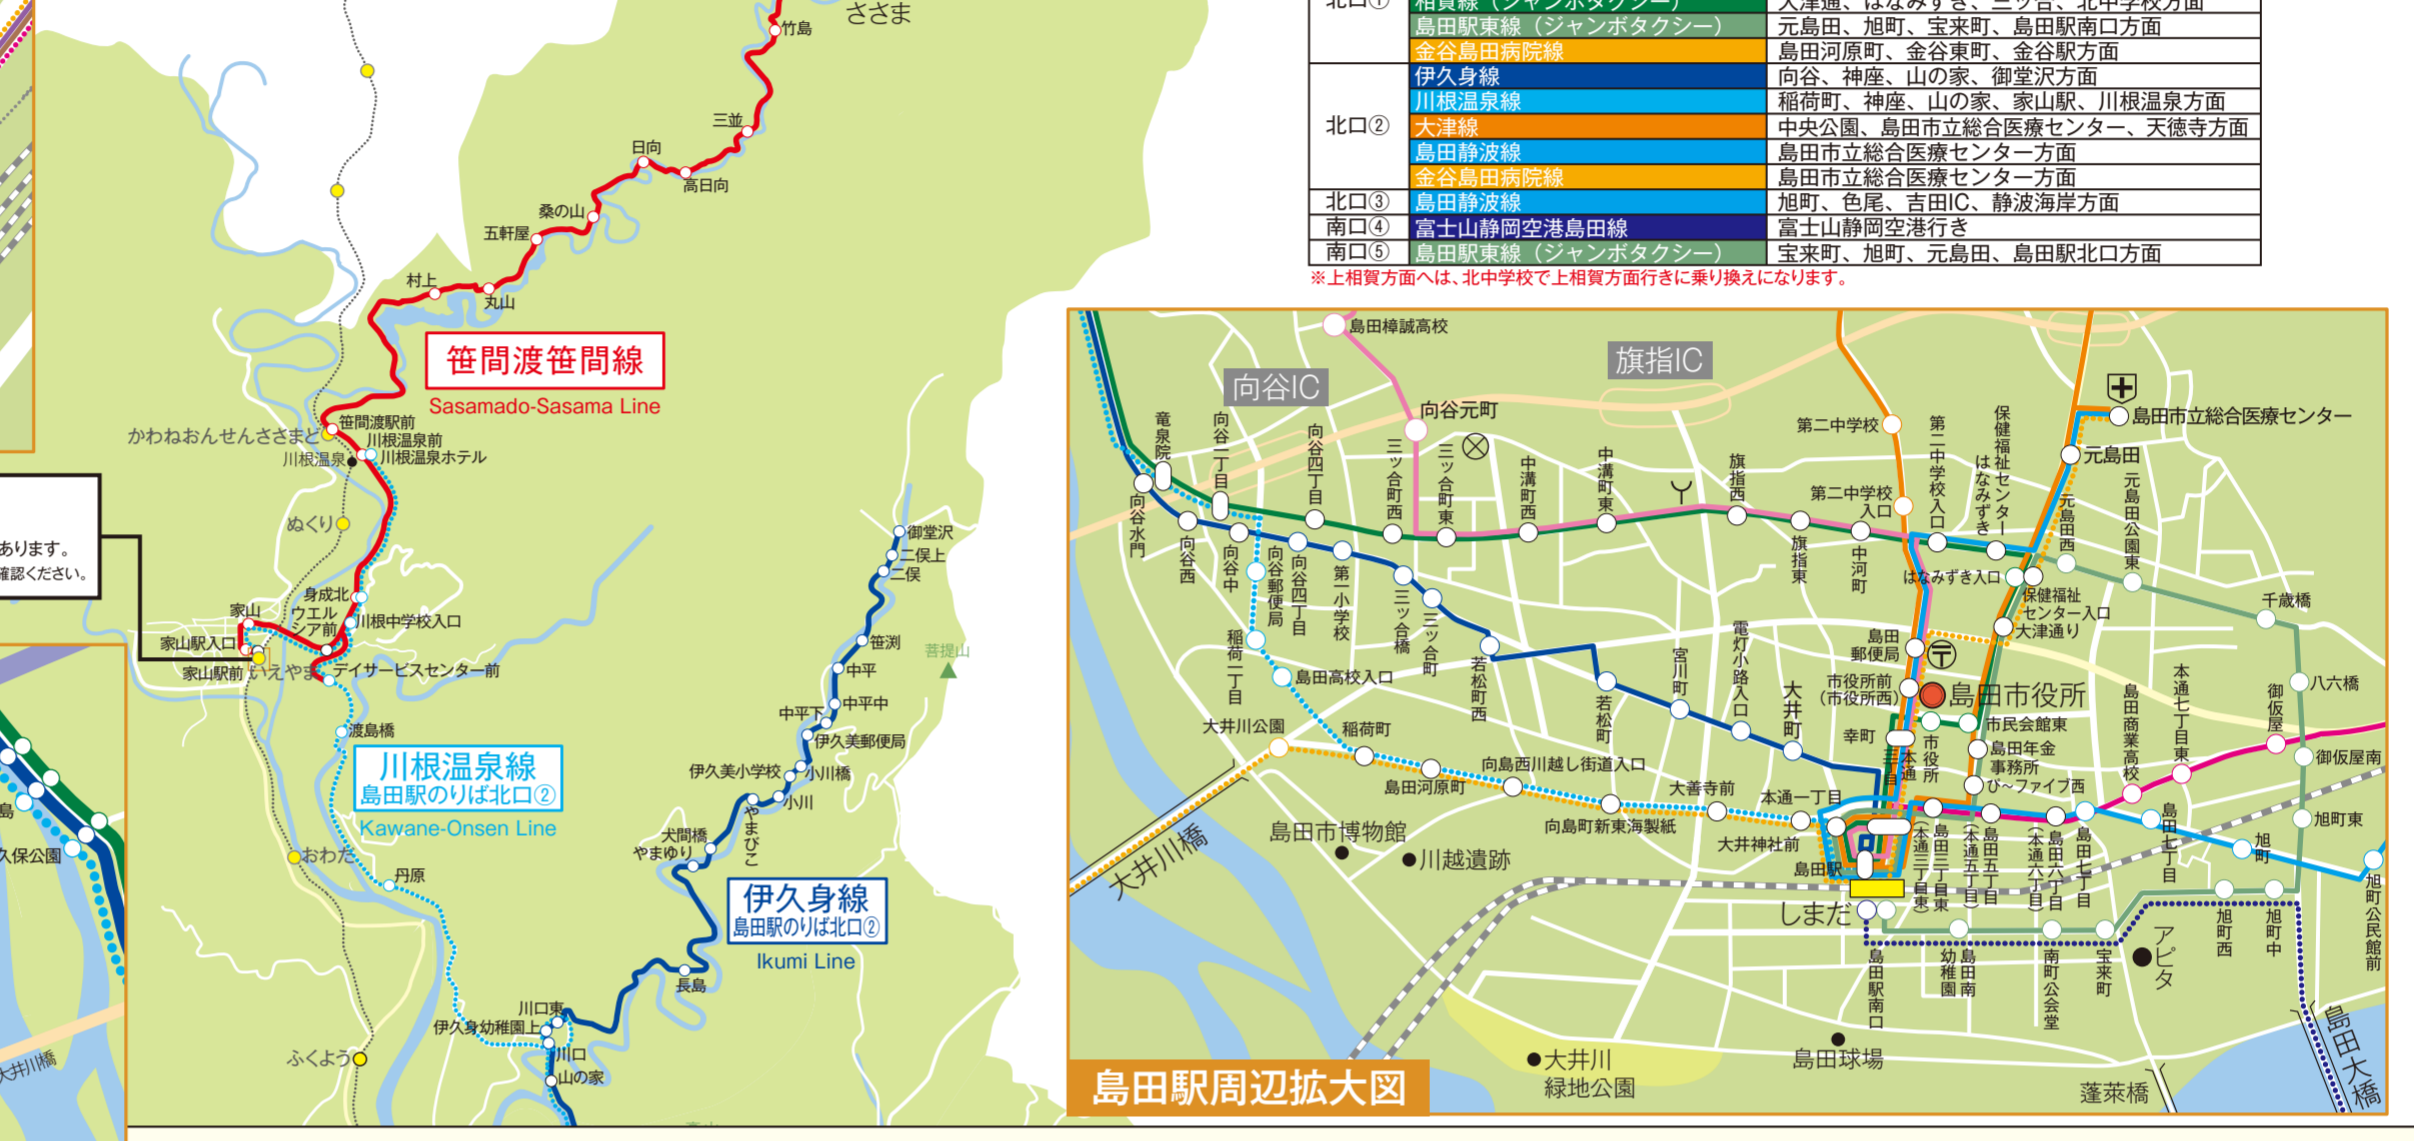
| 北口① | 相賀線（ジャンボタクシー） | 大津通、はなみずき、三ツ合、北中学校方面 |
|---|---|---|
| | 島田駅東線（ジャンボタクシー） | 元島田、旭町、宝来町、島田駅南口方面 |
| | 金谷島田病院線 | 島田河原町、金谷東町、金谷駅方面 |
| 北口② | 伊久身線 | 向谷、神座、山の家、御堂沢方面 |
| | 川根温泉線 | 稲荷町、神座、山の家、家山駅、川根温泉方面 |
| | 大津線 | 中央公園、島田市立総合医療センター、天徳寺方面 |
| | 島田静波線 | 島田市立総合医療センター方面 |
| | 金谷島田病院線 | 島田市立総合医療センター方面 |
| 北口③ | 島田静波線 | 旭町、色尾、吉田IC、静波海岸方面 |
| 南口④ | 富士山静岡空港島田線 | 富士山静岡空港行き |
| 南口⑤ | 島田駅東線（ジャンボタクシー） | 宝来町、旭町、元島田、島田駅北口方面 |

※上相賀方面へは、北中学校で上相賀方面行きに乗り換えになります。

ささま
竹島
三並
日向
高日向
桑の山
五軒屋
村上
丸山
笹間渡笹間線
Sasamado-Sasama Line
かわねおんせんささま
笹間渡駅前
川根温泉前
川根温泉
川根温泉ホテル
ぬくり
あります。
確認ください。
身成北
ウエルシア前
家山
川根中学校入口
家山駅入口
家山駅前
いえやま
デイサービスセンター前
渡島橋
川根温泉線
島田駅のりば北口②
Kawane-Onsen Line
おわだ
丹原
ふくよう
川口東
伊久身幼稚園上
川口
山の家
長島
犬間橋
やまゆり
やまびこ
小川
伊久美小学校
小川橋
伊久美郵便局
中平下
中平中
中平
笹渕
菩提山
二俣
二俣上
御堂沢
伊久身線
島田駅のりば北口②
Ikumi Line
久保公園
大井川橋

島田樟誠高校
向谷IC
旗指IC
向谷元町
竜泉院
向谷一丁目
向谷四丁目
三ツ合町西
三ツ合町東
中溝町西
中溝町東
旗指西
第二中学校
第二中学校入口
第二中学校入口
保健福祉センター
はなみずき
島田市立総合医療センター
元島田
元島田西
元島田公園東
向谷水門
向谷西
向谷中
向谷郵便局
向谷四丁目
第一小学校
三ツ合橋
三ツ合町
若松町西
旗指東
中河町
はなみずき入口
保健福祉センター入口
大津通り
千歳橋
稲荷一丁目
島田高校入口
宮川町
電灯小路入口
若松町
大井町
島田郵便局
市役所前（市役所西）
島田市役所
市民会館東
島田年金事務所
ぴ～ファイブ西
幸町
市役所
本通一丁目
本通七丁目東
島田商業高校
御仮屋
八六橋
御仮屋南
大井川公園
稲荷町
向島西川越し街道入口
島田河原町
大善寺前
本通一丁目
向島町新東海製紙
大井神社前
島田駅
島田市博物館
川越遺跡
大井川橋
しまだ
（本通三丁目東）
島田三丁目
（本通五丁目）
島田五丁目
（本通六丁目）
島田六丁目
島田七丁目
島田七丁目
旭町
旭町東
旭町西
旭町中
旭町公民館前
島田駅南口
幼稚園
島田南
南町公会堂
宝来町
アピタ
大井川緑地公園
島田球場
蓬莱橋
島田大橋
島田駅周辺拡大図